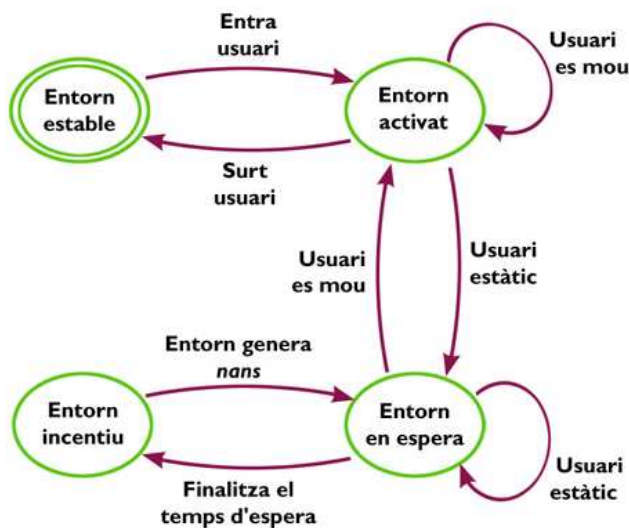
Entra usuari

Usuari es mou

Entorn estable

Entorn activat

Surt usuari

Usuari es mou

Usuari estàtic

Entorn genera *nans*

Entorn incentiu

Entorn en espera

Finalitza el temps d'espera

Usuari estàtic